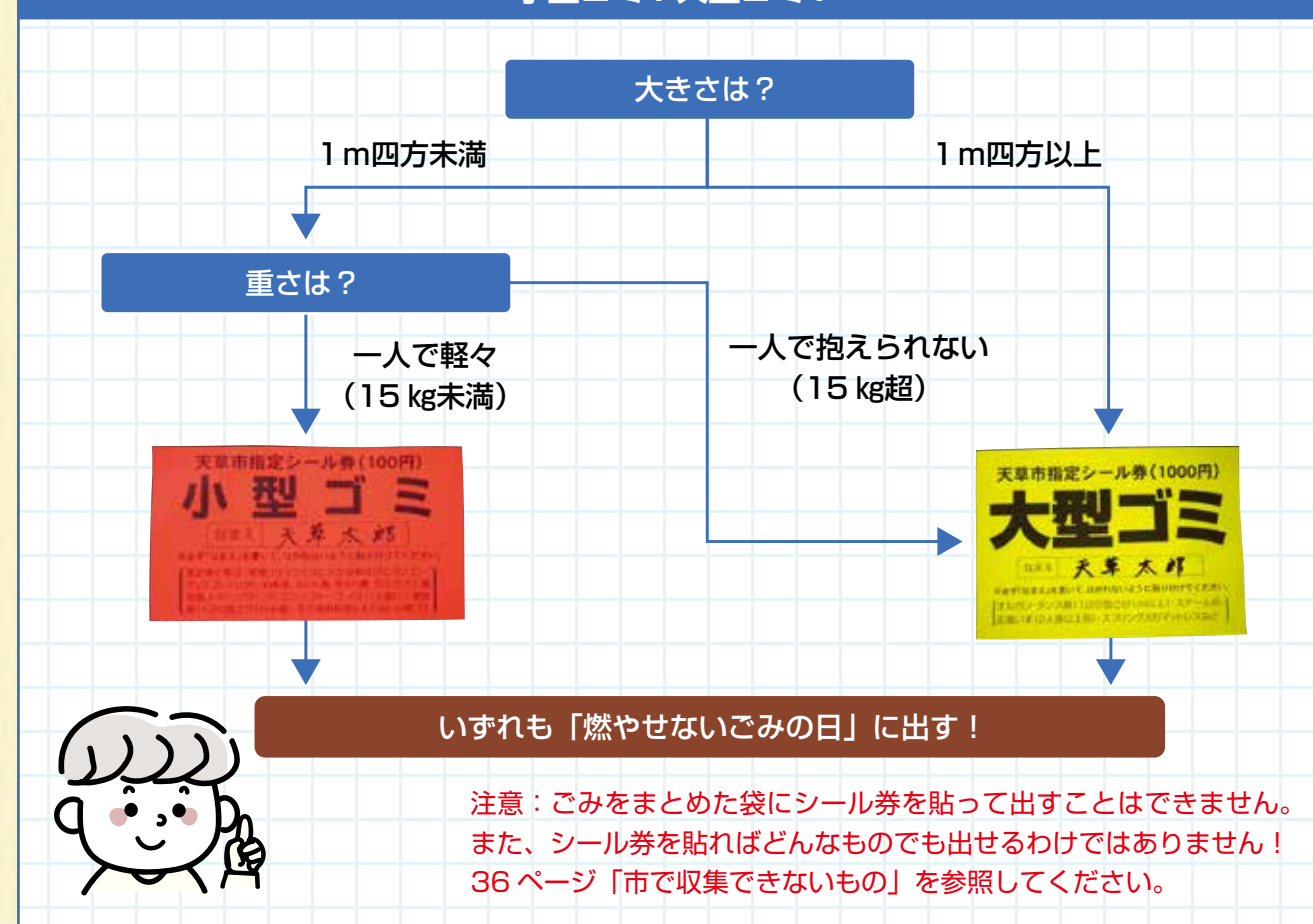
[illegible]

大きさは？

1m四方未満

1m四方以上

重さは？

一人で軽々
（15 kg未満）

一人で抱えられない
（15 kg超）

天草市指定シール券（100円）
小型ゴミ
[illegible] 天草太郎
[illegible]

天草市指定シール券（1000円）
大型ゴミ
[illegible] 天草太郎
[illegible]

いずれも「燃やせないごみの日」に出す！

注意：ごみをまとめた袋にシール券を貼って出すことはできません。
また、シール券を貼ればどんなものでも出せるわけではありません！
36 ページ「市で収集できないもの」を参照してください。